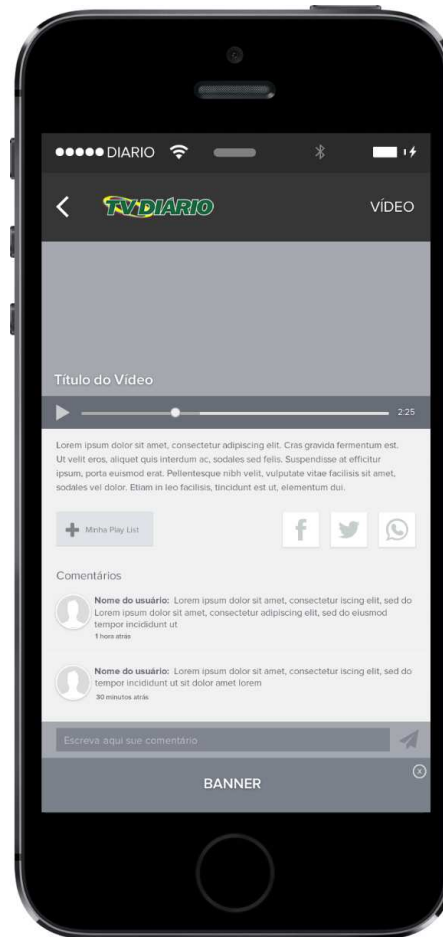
●●●●● DIARIO

TV DIARIO

VÍDEO

Título do Vídeo

2:25

Lorem ipsum dolor sit amet, consectetur adipiscing elit. Cras gravida fermentum est. Ut velit eros, aliquet quis interdum ac, sodales sed felis. Suspendisse at efficitur ipsum, porta euismod erat. Pellentesque nibh velit, vulputate vitae facilisis sit amet, sodales vel dolor. Etiam in leo facilisis, tincidunt est ut, elementum dui.

Minha Play List

f

Comentários

Nome do usuário: Lorem ipsum dolor sit amet, consectetur iscing elit, sed do Lorem ipsum dolor sit amet, consectetur adipiscing elit, sed do eiusmod tempor incididunt ut
1 hora atrás

Nome do usuário: Lorem ipsum dolor sit amet, consectetur iscing elit, sed do tempor incididunt ut sit dolor amet lorem
30 minutos atrás

Escreva aqui sue comentário

BANNER